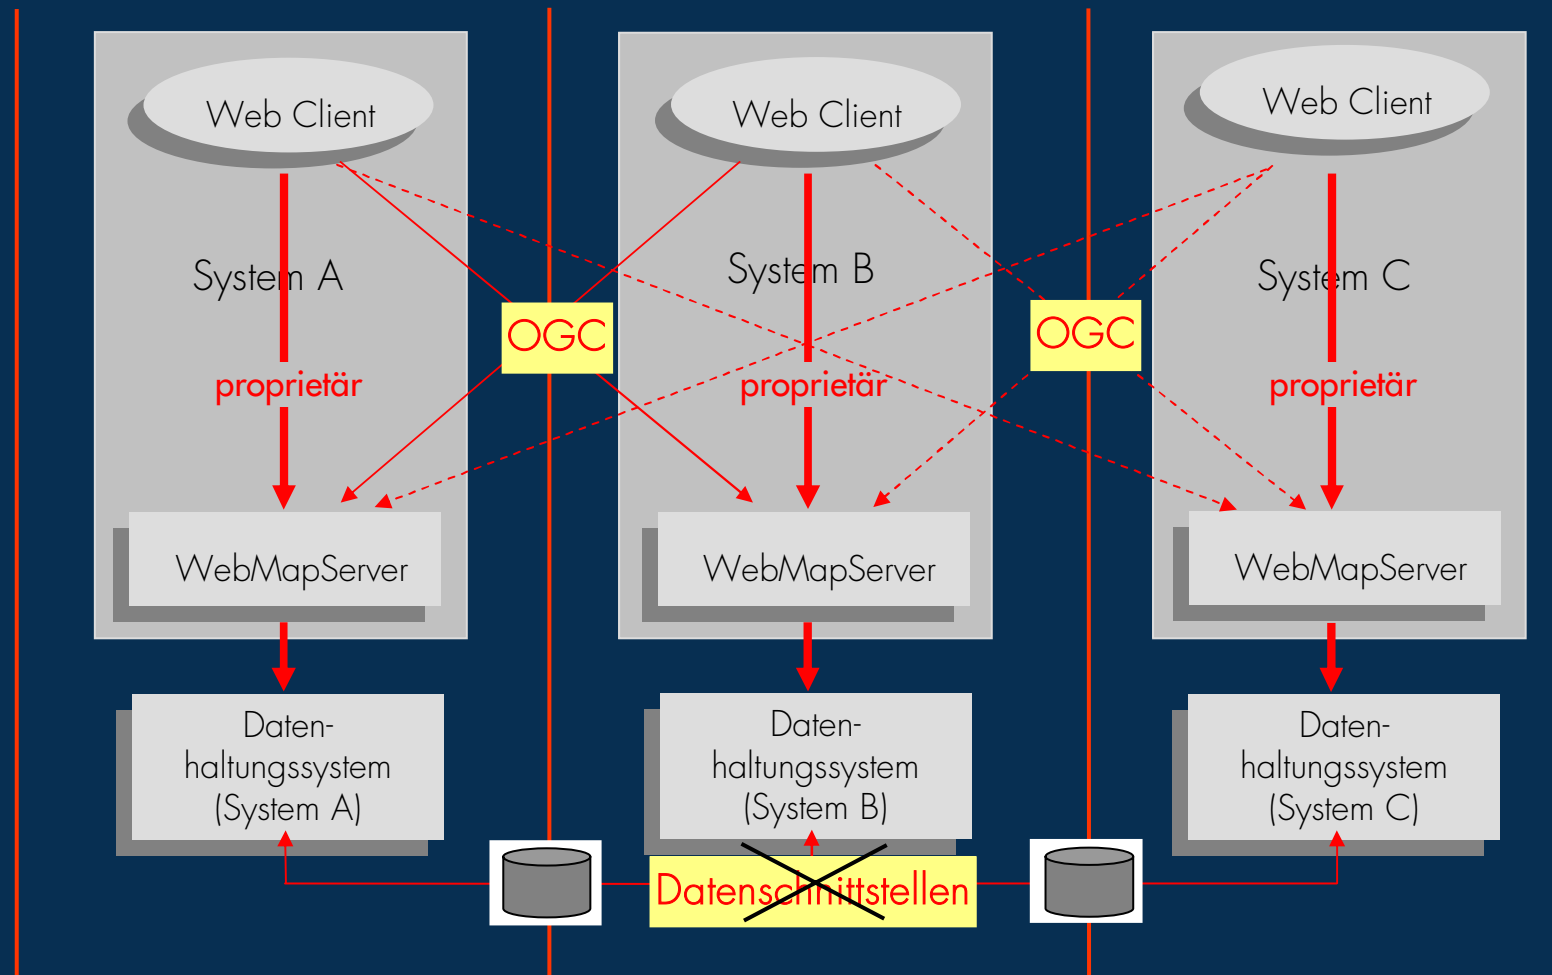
Web Client

System A

proprietär

WebMapServer

Datenhaltungssystem (System A)

OGC

Web Client

System B

proprietär

WebMapServer

Datenhaltungssystem (System B)

Datenschnittstellen

OGC

Web Client

System C

proprietär

WebMapServer

Datenhaltungssystem (System C)